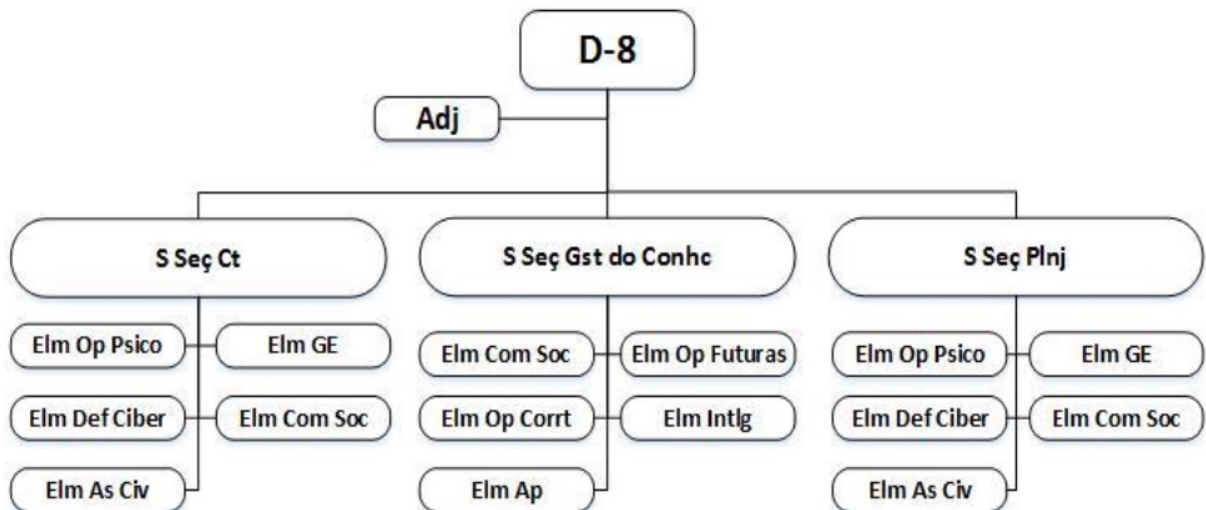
D-8

Adj

S Seç Ct

Elm Op Psico

Elm GE

Elm Def Ciber

Elm Com Soc

Elm As Civ

S Seç Gst do Conhc

Elm Com Soc

Elm Op Futuras

Elm Op Corrt

Elm Intlg

Elm Ap

S Seç Plnj

Elm Op Psico

Elm GE

Elm Def Ciber

Elm Com Soc

Elm As Civ